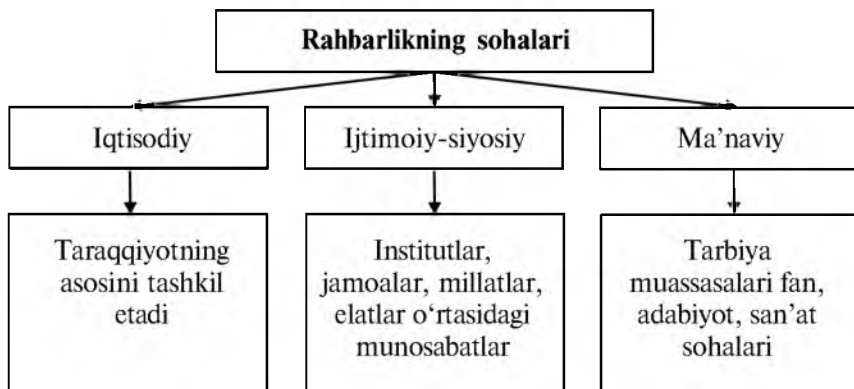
Rahbarlikning sohalari

Iqtisodiy

Ijtimoiy-siyosiy

Ma’naviy

Taraqqiyotning asosini tashkil etadi

Institutlar, jamoalar, millatlar, elatlar o‘rtasidagi munosabatlar

Tarbiya muassasalari fan, adabiyot, san’at sohalari